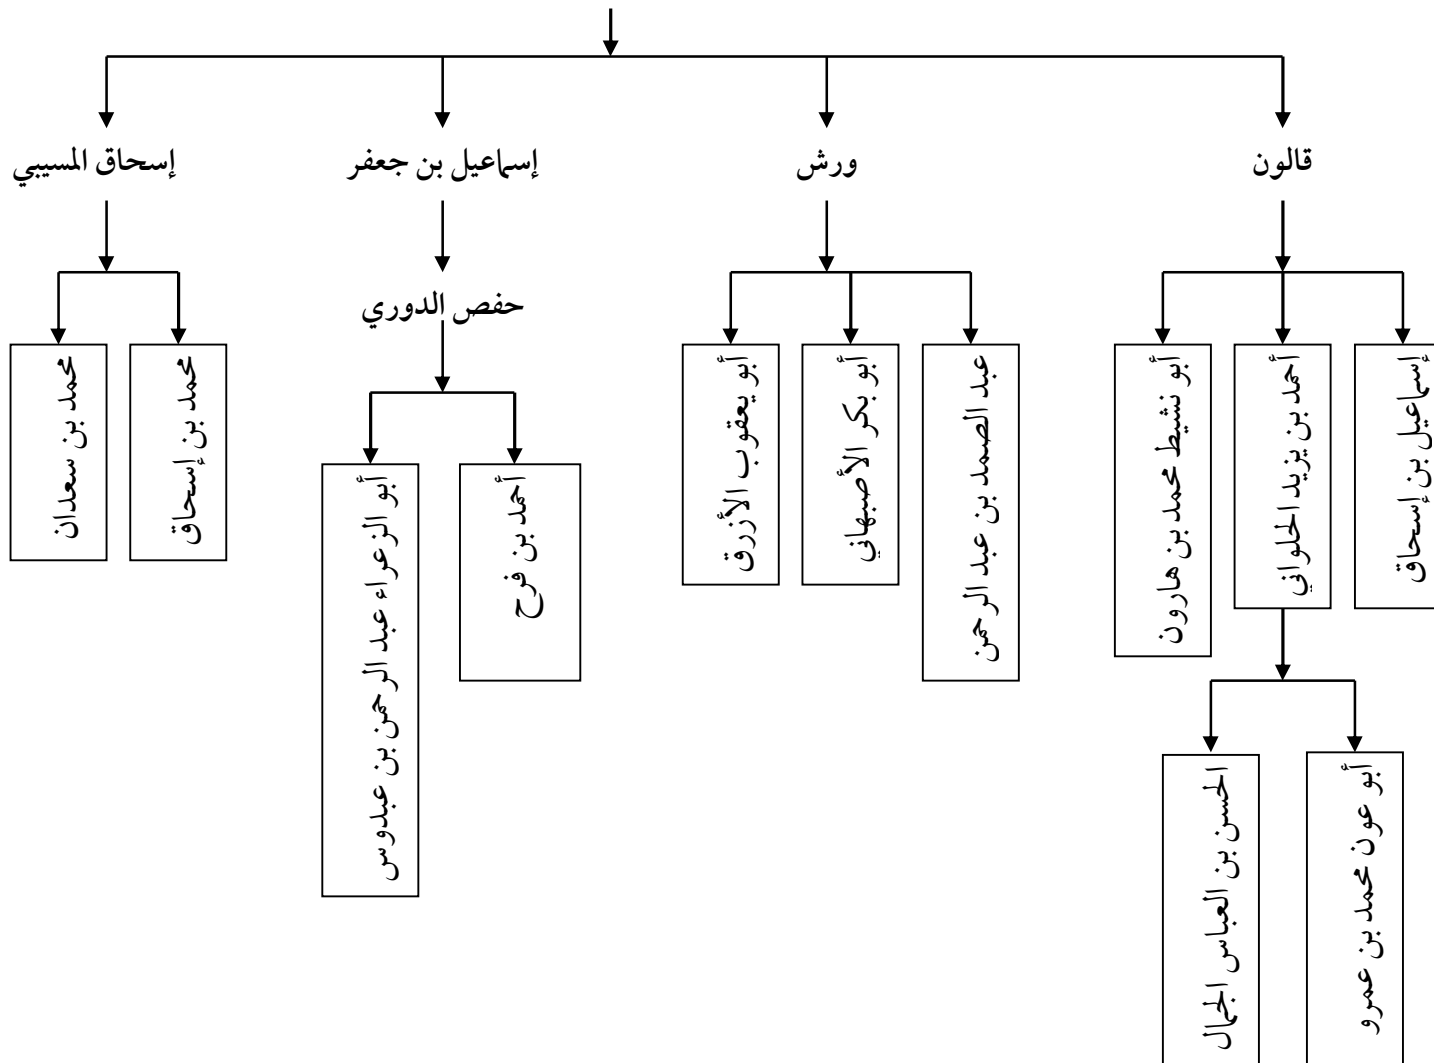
قالون

ورش

إسماعيل بن جعفر

إسحاق المسيبي

إسماعيل بن إسحاق

أحمد بن يزيد الحلواني

أبو نشيط محمد بن هارون

أبو عون محمد بن عمرو

الحسن بن العباس الجمال

عبد الصمد بن عبد الرحمن

أبو بكر الأصبهاني

أبو يعقوب الأزرق

حفص الدوري

أحمد بن فرح

أبو الزعراء عبد الرحمن بن عبدوس

محمد بن إسحاق

محمد بن سعدان